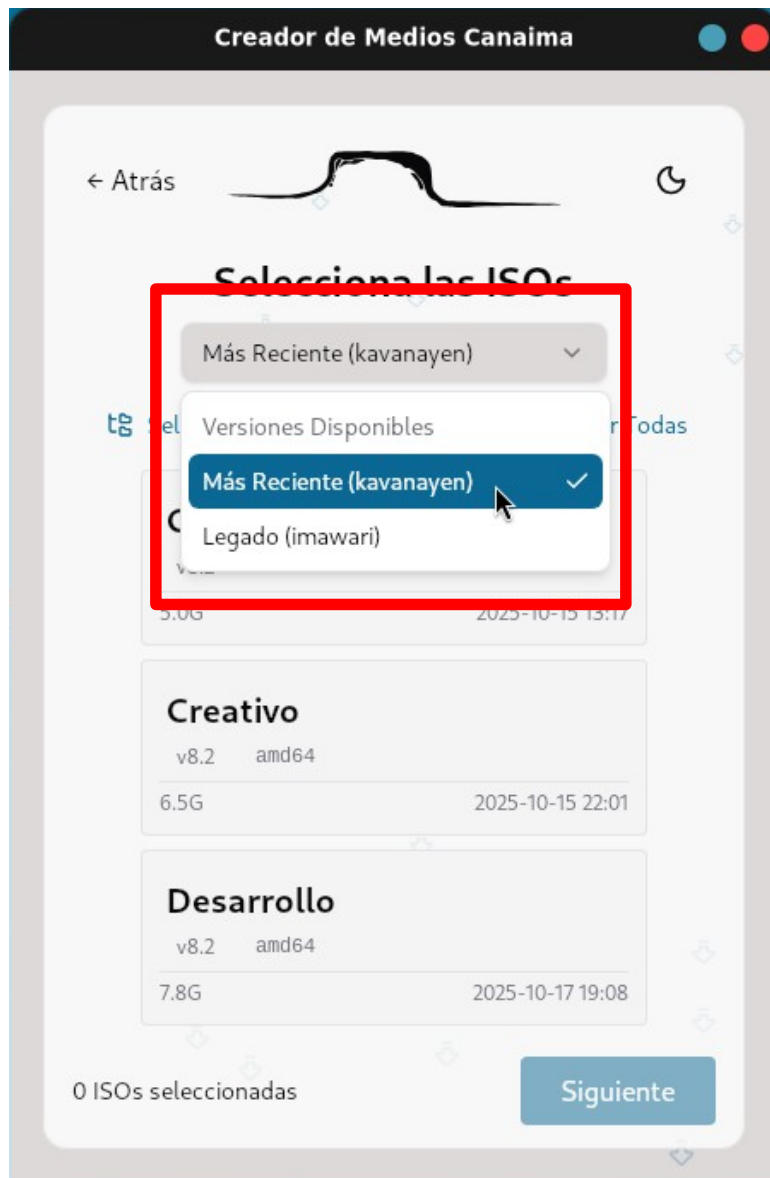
Creador de Medios Canaima

← Atrás

Selecciona las ISOs

Más Reciente (kavanayen)

Sel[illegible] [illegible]r Todas

Versiones Disponibles

Más Reciente (kavanayen) ✓

Legado (imawari)

C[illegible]
v8.2
5.0G 2025-10-15 13:17

Creativo
v8.2 amd64
6.5G 2025-10-15 22:01

Desarrollo
v8.2 amd64
7.8G 2025-10-17 19:08

0 ISOs seleccionadas

Siguiente